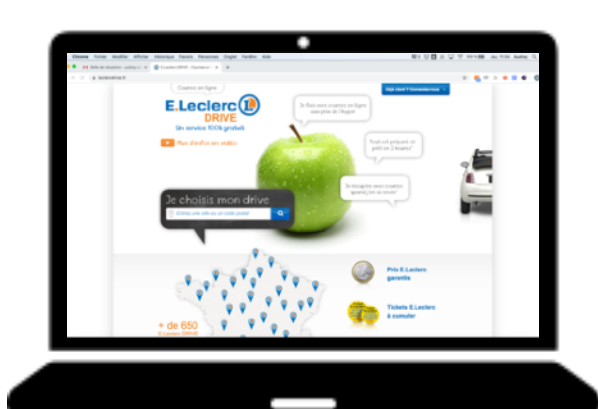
E.Leclerc
DRIVE
Un service 100% gratuit

Plus d'infos en vidéo

Courses en ligne

Déjà client ? Connectez-vous

Je fais mes courses en ligne aux prix de l'hyper

Tout est préparé et prêt en 2 heures

Je récupère mes courses quand je le veux

Je choisis mon drive

Entrez une ville ou un code postal

+ de 650
E.Leclerc DRIVE

Prix E.Leclerc garantis

Tickets E.Leclerc à cumuler